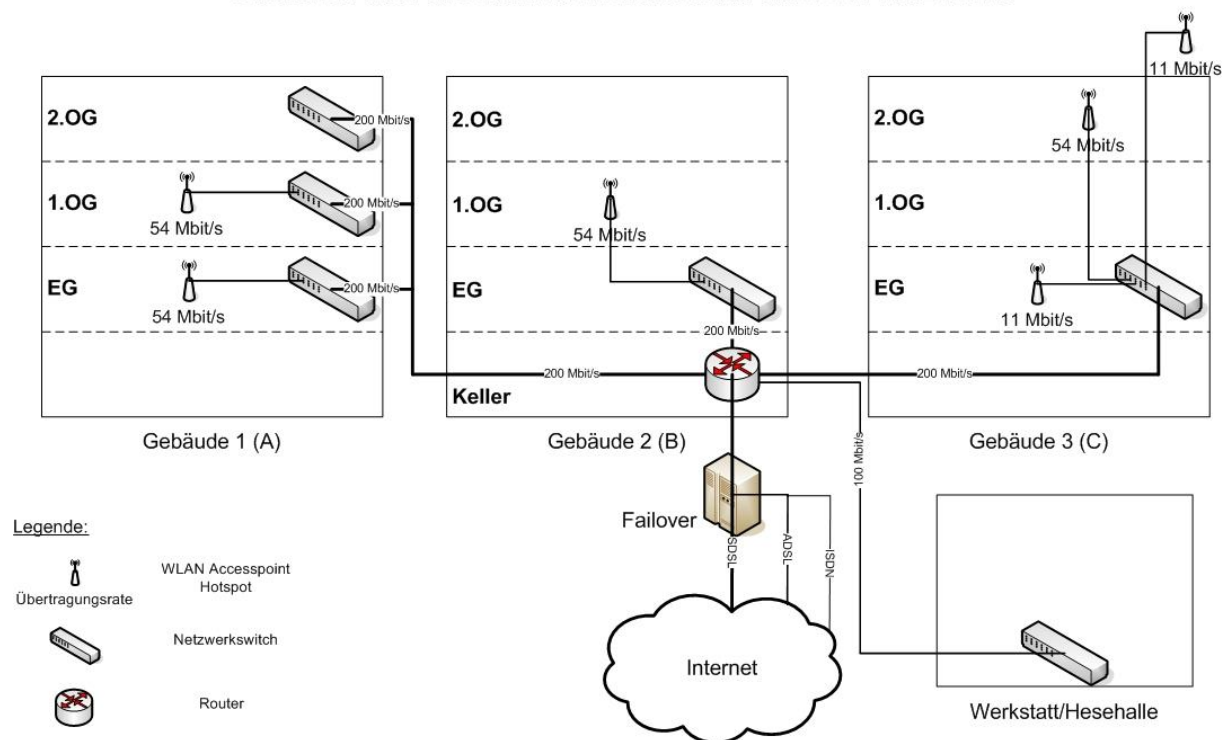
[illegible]

11 Mbit/s

2.OG

200 Mbit/s

1.OG

200 Mbit/s

54 Mbit/s

EG

200 Mbit/s

54 Mbit/s

2.OG

1.OG

54 Mbit/s

EG

200 Mbit/s

200 Mbit/s

Keller

2.OG

54 Mbit/s

1.OG

EG

11 Mbit/s

200 Mbit/s

Gebäude 1 (A)

Gebäude 2 (B)

100 Mbit/s

Gebäude 3 (C)

Failover

SDSL

ADSL

ISDN

Internet

Werkstatt/Hesehalle

Legende:

Übertragungsrate

WLAN Accesspoint Hotspot

Netzwerkswitch

Router